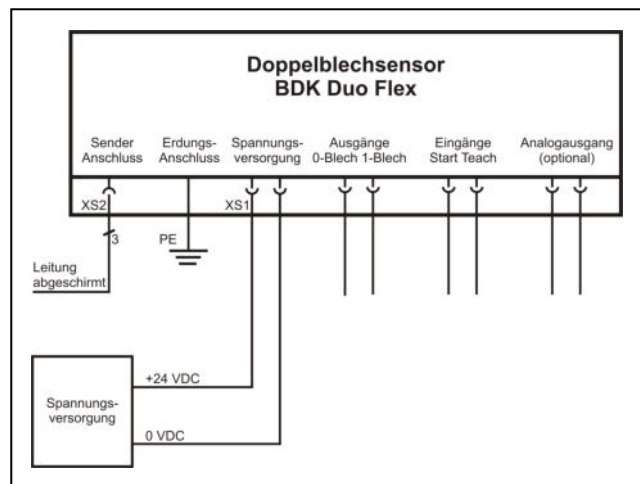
Doppelblechsensor
BDK Duo Flex

Sender Anschluss

Erdungs-Anschluss

Spannungs-versorgung

Ausgänge
0-Blech 1-Blech

Eingänge
Start Teach

Analogausgang
(optional)

XS2

XS1

3

PE

Leitung abgeschirmt

+24 VDC

0 VDC

Spannungs-versorgung